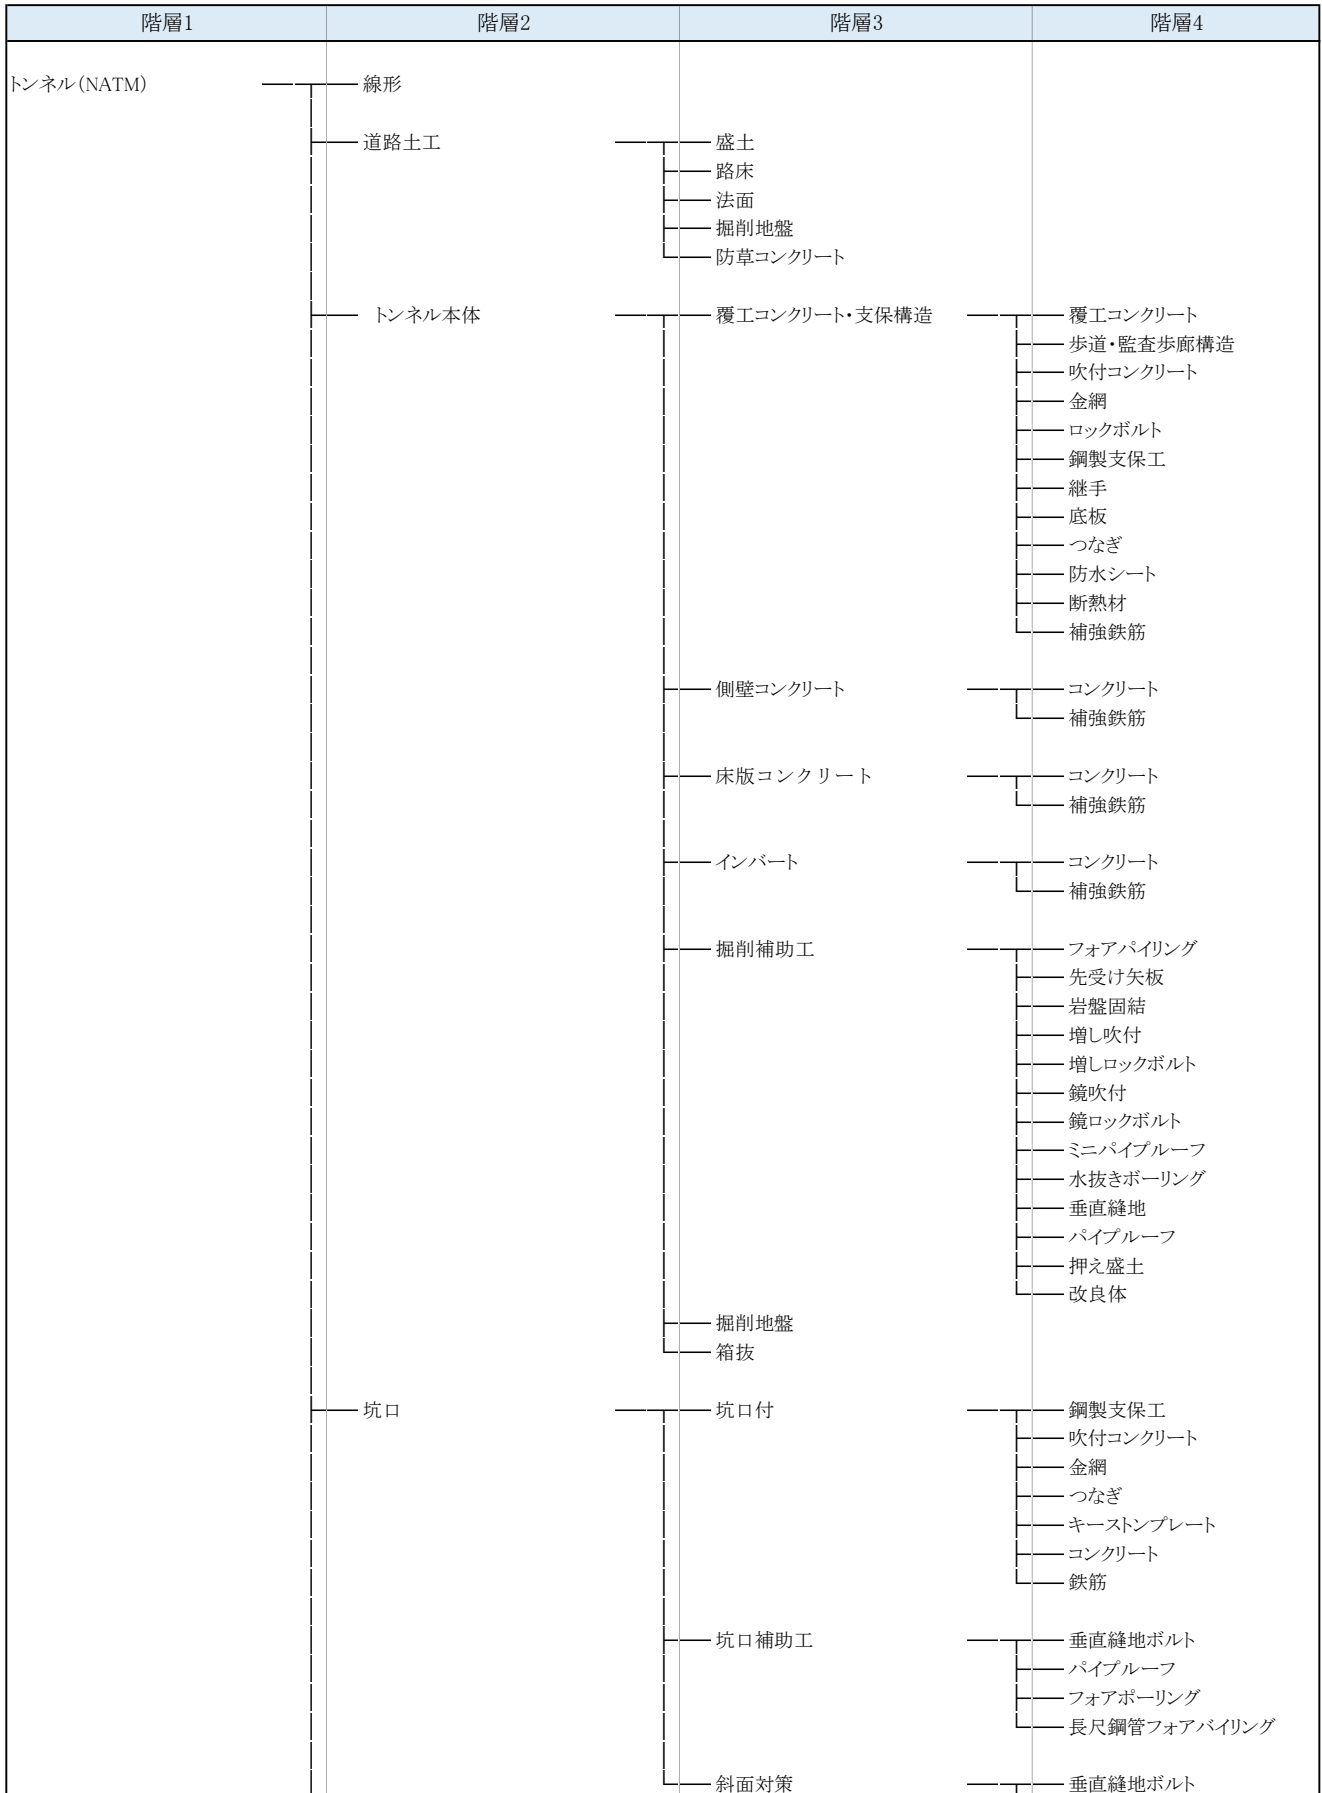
| 階層1 | 階層2 | 階層3 | 階層4 |
|---|---|---|---|
| トンネル(NATM) | 線形 | | |
| | 道路土工 | 盛土 | |
| | | 路床 | |
| | | 法面 | |
| | | 掘削地盤 | |
| | | 防草コンクリート | |
| | トンネル本体 | 覆工コンクリート・支保構造 | 覆工コンクリート |
| | | | 歩道・監査歩廊構造 |
| | | | 吹付コンクリート |
| | | | 金網 |
| | | | ロックボルト |
| | | | 鋼製支保工 |
| | | | 継手 |
| | | | 底板 |
| | | | つなぎ |
| | | | 防水シート |
| | | | 断熱材 |
| | | | 補強鉄筋 |
| | | 側壁コンクリート | コンクリート |
| | | | 補強鉄筋 |
| | | 床版コンクリート | コンクリート |
| | | | 補強鉄筋 |
| | | インバート | コンクリート |
| | | | 補強鉄筋 |
| | | 掘削補助工 | フォアパイリング |
| | | | 先受け矢板 |
| | | | 岩盤固結 |
| | | | 増し吹付 |
| | | | 増しロックボルト |
| | | | 鏡吹付 |
| | | | 鏡ロックボルト |
| | | | ミニパイプルーフ |
| | | | 水抜きボーリング |
| | | | 垂直縫地 |
| | | | パイプルーフ |
| | | | 押え盛土 |
| | | | 改良体 |
| | | 掘削地盤 | |
| | | 箱抜 | |
| | 坑口 | 坑口付 | 鋼製支保工 |
| | | | 吹付コンクリート |
| | | | 金網 |
| | | | つなぎ |
| | | | キーストンプレート |
| | | | コンクリート |
| | | | 鉄筋 |
| | | 坑口補助工 | 垂直縫地ボルト |
| | | | パイプルーフ |
| | | | フォアポーリング |
| | | | 長尺鋼管フォアパイリング |
| | | 斜面対策 | 垂直縫地ボルト |